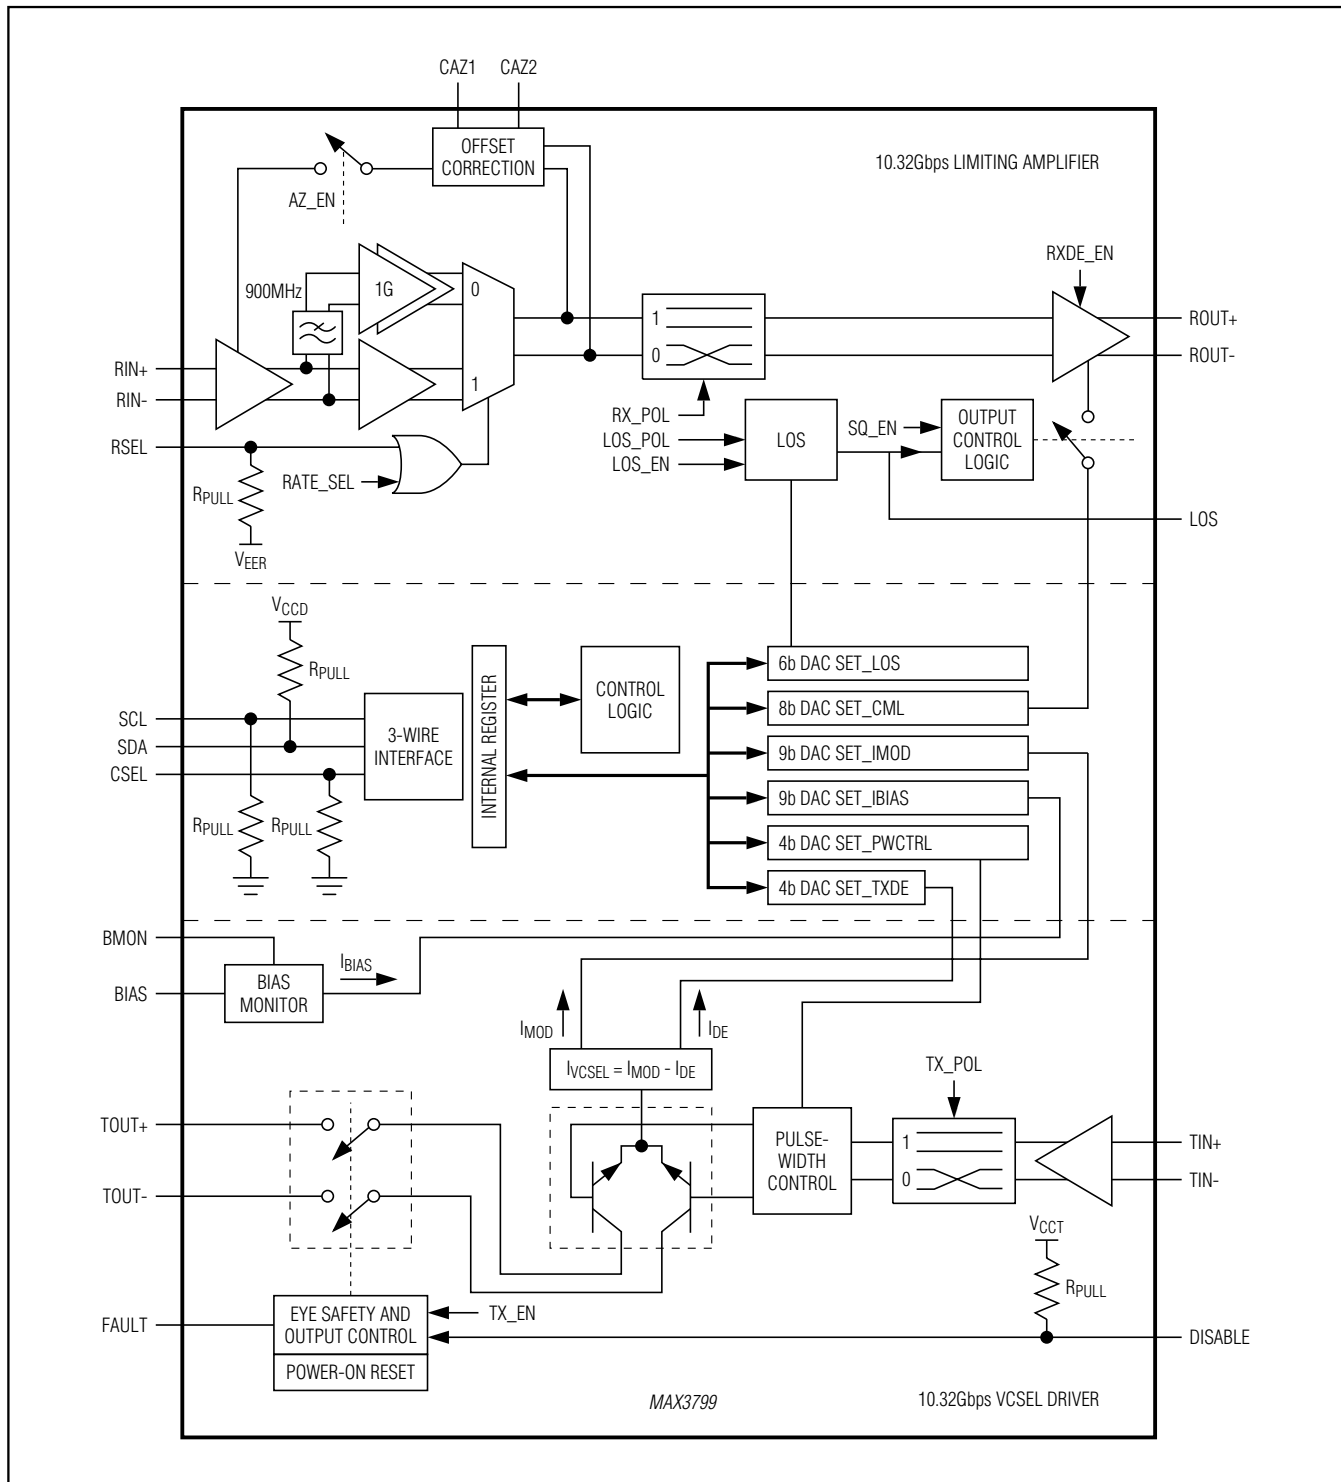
CAZ1 CAZ2

OFFSET CORRECTION

10.32Gbps LIMITING AMPLIFIER

AZ_EN

RXDE_EN

900MHz

1G

0

1

0

ROUT+

ROUT-

RIN+

RIN-

1

RX_POL

LOS_POL

LOS_EN

LOS

SQ_EN

OUTPUT CONTROL LOGIC

RSEL

$R_{PULL}$

RATE_SEL

LOS

$V_{EER}$

$V_{CCD}$

$R_{PULL}$

INTERNAL REGISTER

CONTROL LOGIC

6b DAC SET_LOS

8b DAC SET_CML

SCL

SDA

CSEL

3-WIRE INTERFACE

9b DAC SET_IMOD

9b DAC SET_IBIAS

$R_{PULL}$

$R_{PULL}$

4b DAC SET_PWCTRL

4b DAC SET_TXDE

BMON

BIAS

BIAS MONITOR

$I_{BIAS}$

$I_{MOD}$

$I_{DE}$

$I_{VCSEL} = I_{MOD} - I_{DE}$

TX_POL

TOUT+

TOUT-

PULSE-WIDTH CONTROL

1

0

TIN+

TIN-

$V_{CCT}$

$R_{PULL}$

FAULT

EYE SAFETY AND OUTPUT CONTROL

TX_EN

DISABLE

POWER-ON RESET

MAX3799

10.32Gbps VCSEL DRIVER